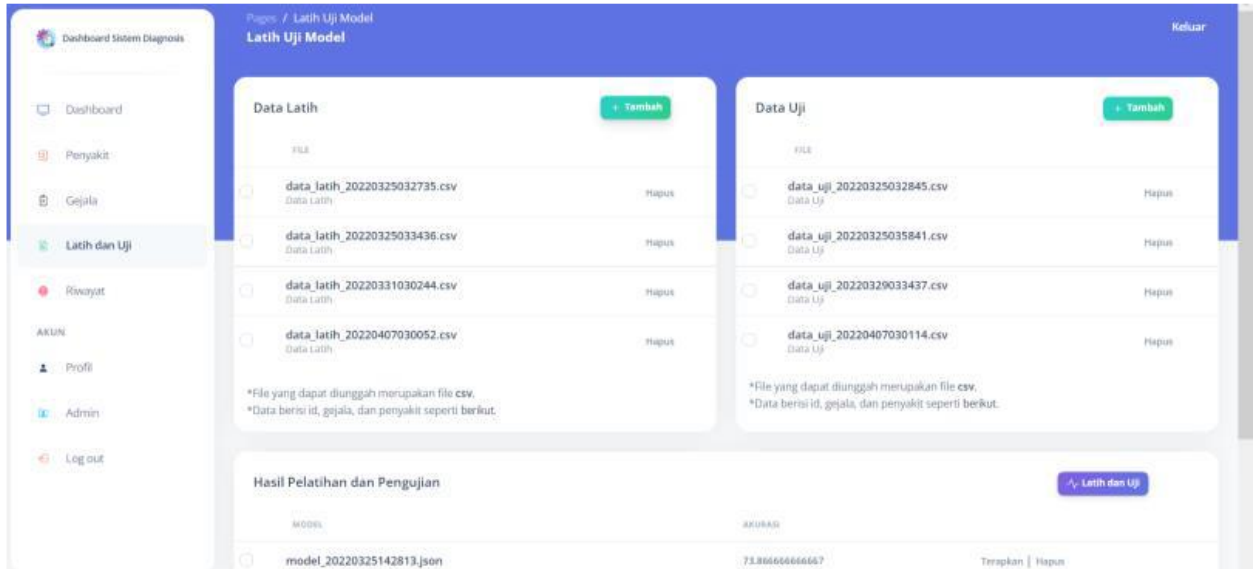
Dashboard Sistem Diagnosis

Dashboard
Penyakit
Gejala
Latih dan Uji
Riwayat
AKUN
Profil
Admin
Log out

Pages / Latih Uji Model
Latih Uji Model

Keluar

Data Latih
+ Tambah
FILE
data_latih_20220325032735.csv
Data Latih
Hapus
data_latih_20220325033436.csv
Data Latih
Hapus
data_latih_20220331030244.csv
Data Latih
Hapus
data_latih_20220407030052.csv
Data Latih
Hapus
*File yang dapat diunggah merupakan file csv.
*Data berisi id, gejala, dan penyakit seperti berikut.

Data Uji
+ Tambah
FILE
data_uji_20220325032845.csv
Data Uji
Hapus
data_uji_20220325035841.csv
Data Uji
Hapus
data_uji_20220329033437.csv
Data Uji
Hapus
data_uji_20220407030114.csv
Data Uji
Hapus
*File yang dapat diunggah merupakan file csv.
*Data berisi id, gejala, dan penyakit seperti berikut.

Hasil Pelatihan dan Pengujian
Latih dan Uji
MODEL
AKURASI
model_20220325142813.json
73.866666666667
Terapkan | Hapus